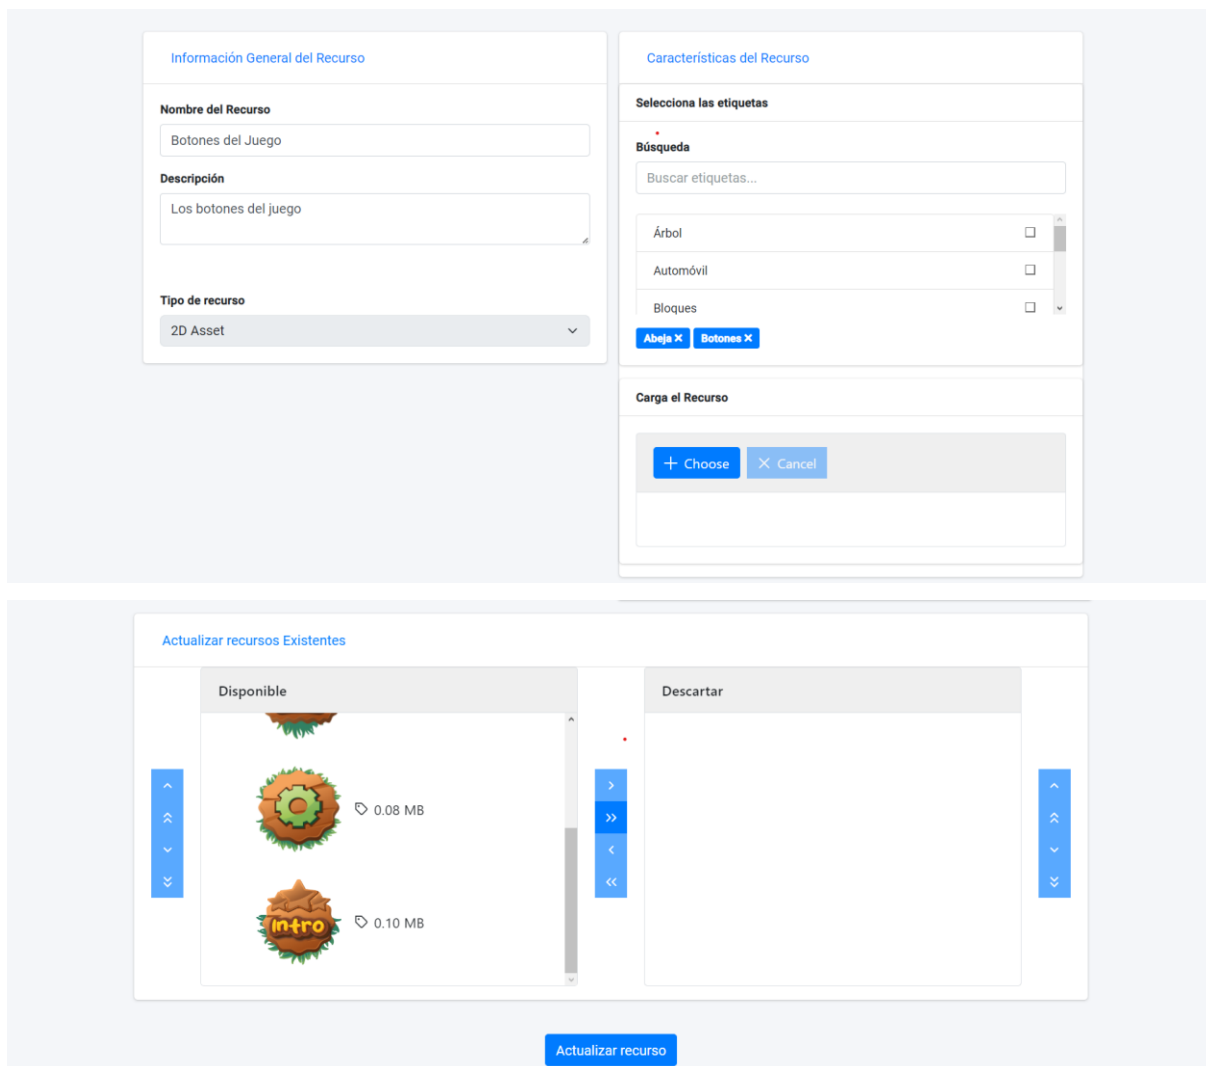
Información General del Recurso

Nombre del Recurso

Botones del Juego

Descripción

Los botones del juego

Tipo de recurso

2D Asset

Características del Recurso

Selecciona las etiquetas

Búsqueda

Buscar etiquetas...

Árbol

Automóvil

Bloques

Abeja ✕ Botones ✕

Carga el Recurso

+ Choose ✕ Cancel

Actualizar recursos Existentes

Disponible

0.08 MB

Intro

0.10 MB

Descartar

Actualizar recurso